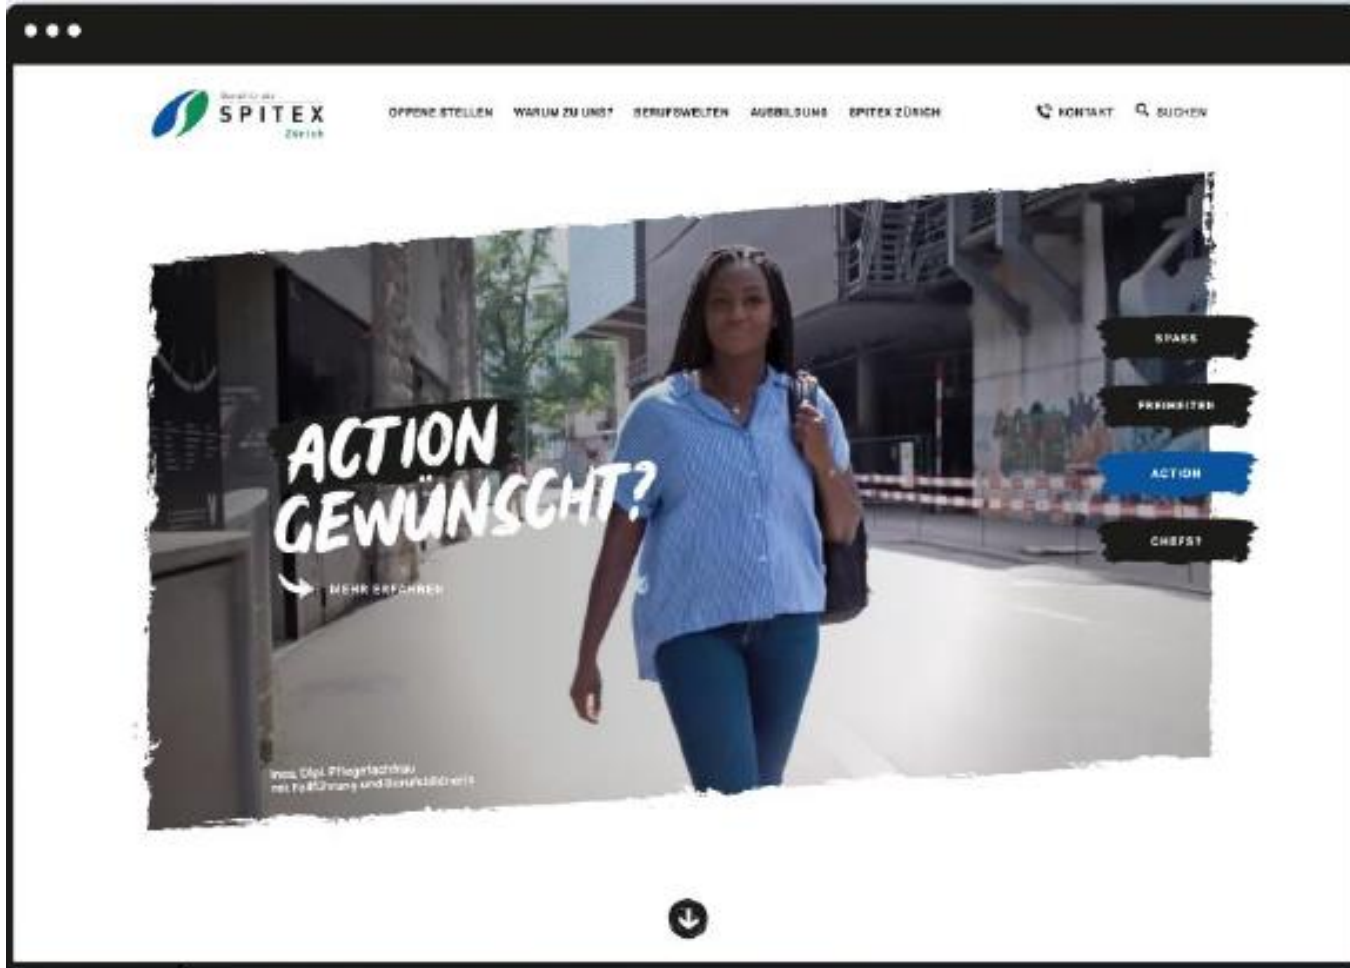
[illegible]
SPITEX
Zürich

OFFENE STELLEN WARUM ZU UNS? BERUFSWELTEN AUSBILDUNG SPITEX ZÜRICH

KONTAKT BUCHEN

ACTION GEWÜNSCHT?

MEHR ERFAHREN

Ines, Dipl. Pflegefachfrau mit Fallführung und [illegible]

SPASS
FREIHEITEN
ACTION
CHEFS?